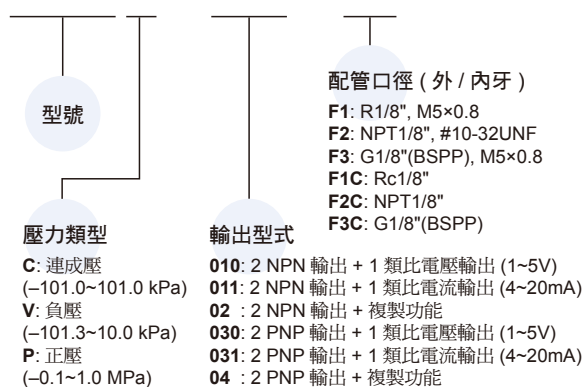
型號

配管口徑 ( 外 / 內牙 )

**F1**: R1/8", M5×0.8
**F2**: NPT1/8", #10-32UNF
**F3**: G1/8"(BSPP), M5×0.8
**F1C**: Rc1/8"
**F2C**: NPT1/8"
**F3C**: G1/8"(BSPP)

壓力類型

**C**: 連成壓
(–101.0~101.0 kPa)
**V**: 負壓
(–101.3~10.0 kPa)
**P**: 正壓
(–0.1~1.0 MPa)

輸出型式

**010**: 2 NPN 輸出 + 1 類比電壓輸出 (1~5V)
**011**: 2 NPN 輸出 + 1 類比電流輸出 (4~20mA)
**02** : 2 NPN 輸出 + 複製功能
**030**: 2 PNP 輸出 + 1 類比電壓輸出 (1~5V)
**031**: 2 PNP 輸出 + 1 類比電流輸出 (4~20mA)
**04** : 2 PNP 輸出 + 複製功能